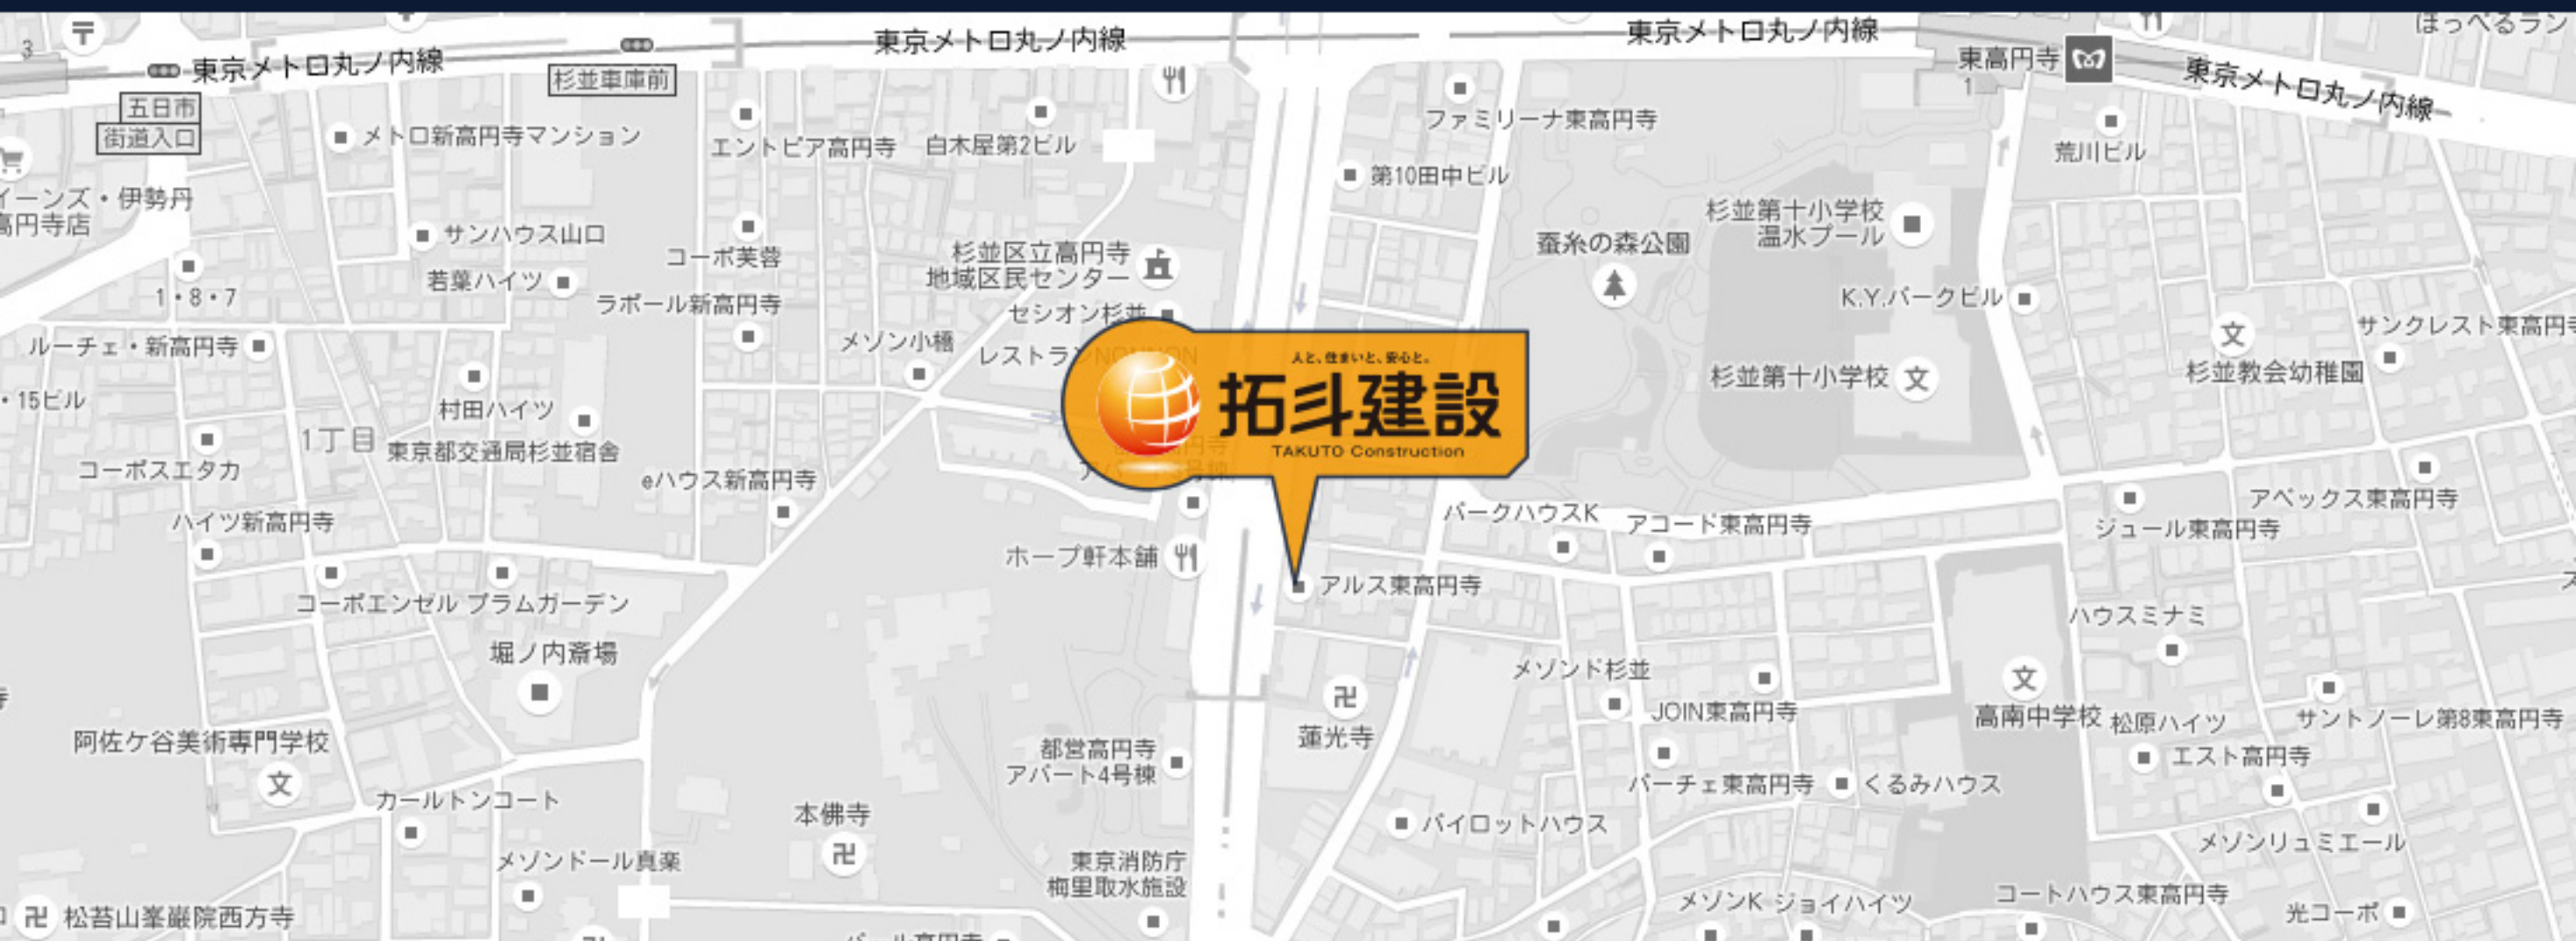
東京メトロ丸ノ内線
東京メトロ丸ノ内線
東京メトロ丸ノ内線
東京メトロ丸ノ内線
はっぺるラン
杉並車庫前
五日市
街道入口
東高円寺
メトロ新高円寺マンション
エントピア高円寺
白木屋第2ビル
ファミリーナ東高円寺
荒川ビル
第10田中ビル
イーンズ・伊勢丹
高円寺店
サンハウス山口
コーポ芙蓉
杉並区立高円寺
地域区民センター
蚕糸の森公園
杉並第十小学校
温水プール
若葉ハイツ
1・8・7
ラボール新高円寺
セシオン杉並
K.Y.パークビル
サンクレスト東高円寺
ルーチェ・新高円寺
メゾン小幡
レストラン
杉並第十小学校
杉並教会幼稚園
・15ビル
村田ハイツ
人と、住まいと、安心と。
拓斗建設
TAKUTO Construction
1丁目
東京都交通局杉並宿舎
コーポスエタカ
eハウス新高円寺
パークハウスK
アコード東高円寺
アベックス東高円寺
ジュール東高円寺
ハイツ新高円寺
ホープ軒本舗
アルス東高円寺
コーポエンゼル
プラムガーデン
ハウスミナミ
堀ノ内斎場
メゾンド杉並
JOIN東高円寺
蓮光寺
高南中学校
松原ハイツ
サントノーレ第8東高円寺
阿佐ケ谷美術専門学校
都営高円寺
アパート4号棟
エスト高円寺
カールトンコート
パーチェ東高円寺
くるみハウス
本佛寺
パイロットハウス
メゾンリュミエール
メゾンドール真楽
東京消防庁
梅里取水施設
コートハウス東高円寺
松苔山峯巌院西方寺
メゾンK
ジョイハイツ
光コーポ